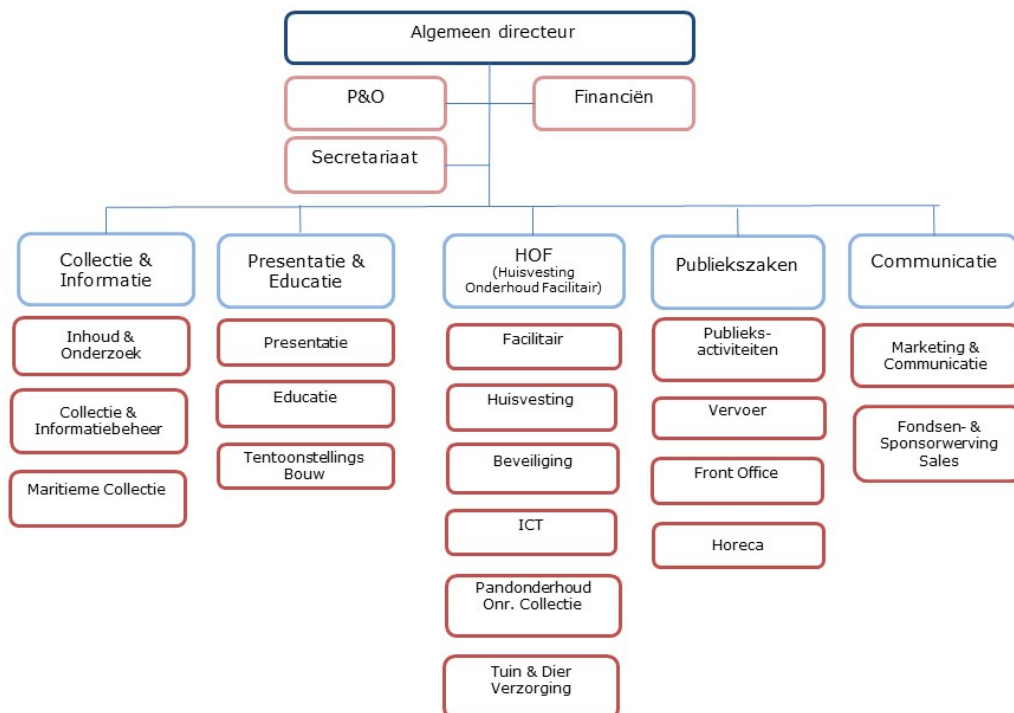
Algemeen directeur

P&O

Financiën

Secretariaat

Collectie & Informatie

Inhoud & Onderzoek

Collectie & Informatiebeheer

Maritieme Collectie

Presentatie & Educatie

Presentatie

Educatie

Tentoonstellings Bouw

HOF (Huisvesting Onderhoud Facilitair)

Facilitair

Huisvesting

Beveiliging

ICT

Pandonderhoud Onr. Collectie

Tuin & Dier Verzorging

Publiekszaken

Publieks-activiteiten

Vervoer

Front Office

Horeca

Communicatie

Marketing & Communicatie

Fondsen- & Sponsorwerving Sales